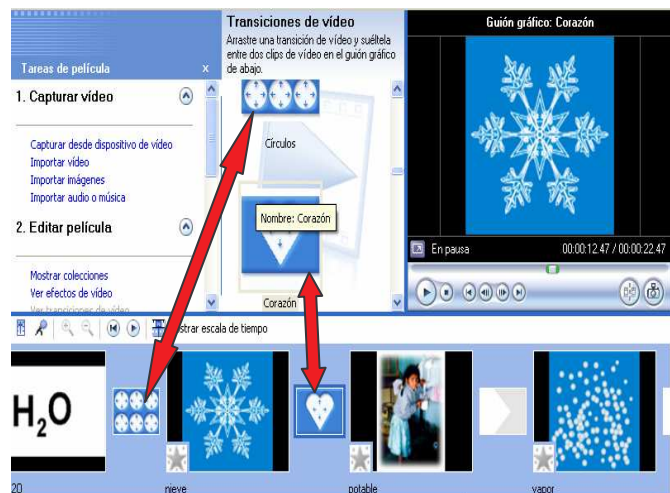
Tareas de película ×

1. Capturar vídeo

Capturar desde dispositivo de vídeo
Importar vídeo
Importar imágenes
Importar audio o música

2. Editar película

Mostrar colecciones
Ver efectos de vídeo
Ver transiciones de vídeo

Transiciones de vídeo
Arrastre una transición de vídeo y suéltela entre dos clips de vídeo en el guión gráfico de abajo.

Círculos

Nombre: Corazón

Corazón

Guión gráfico: Corazón

En pausa 00:00:12.47 / 00:00:22.47

Mostrar escala de tiempo

$H_2O$

20 nieve potable vapor